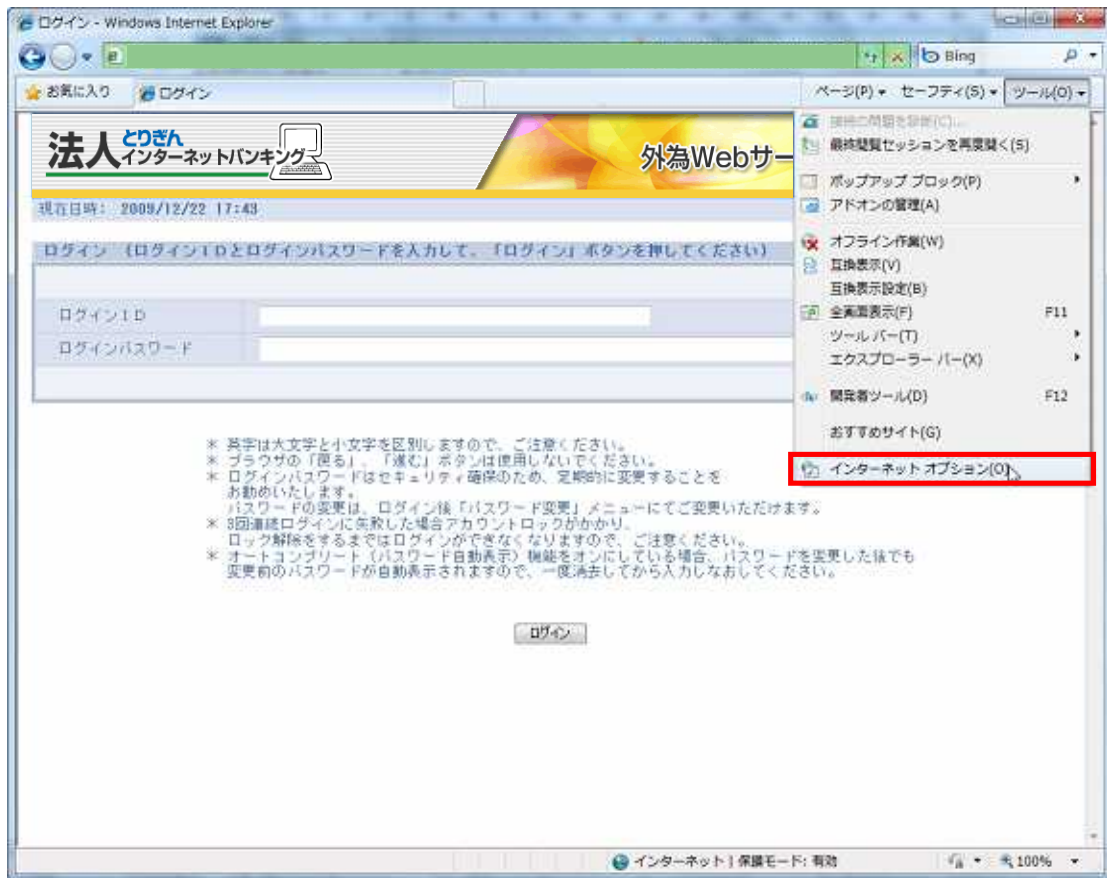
ログイン - Windows Internet Explorer

Bing

お気に入り　ログイン

ページ(P)　セーフティ(S)　ツール(O)

法人 とりぎん インターネットバンキング

外為Webサー

現在日時：2009/12/22 17:43

ログイン（ログインIDとログインパスワードを入力して、「ログイン」ボタンを押してください）

ログインID

ログインパスワード

※ 英字は大文字と小文字を区別しますので、ご注意ください。
※ ブラウザの「戻る」、「進む」ボタンは使用しないでください。
※ ログインパスワードはセキュリティ確保のため、定期的に変更することをお勧めいたします。
パスワードの変更は、ログイン後「パスワード変更」メニューにてご変更いただけます。
※ 3回連続ログインに失敗した場合アカウントロックがかかり、ロック解除をするまではログインができなくなりますので、ご注意ください。
※ オートコンプリート（パスワード自動表示）機能をオンにしている場合、パスワードを変更した後でも変更前のパスワードが自動表示されますので、一度消去してから入力しなおしてください。

ログイン

接続の問題を診断(C)...
最終閲覧セッションを再度開く(S)
ポップアップ ブロック(P)
アドオンの管理(A)
オフライン作業(W)
互換表示(V)
互換表示設定(B)
全画面表示(F)　F11
ツール バー(T)
エクスプローラー バー(X)
開発者ツール(D)　F12
おすすめサイト(G)
インターネット オプション(O)

インターネット | 保護モード: 有効　100%